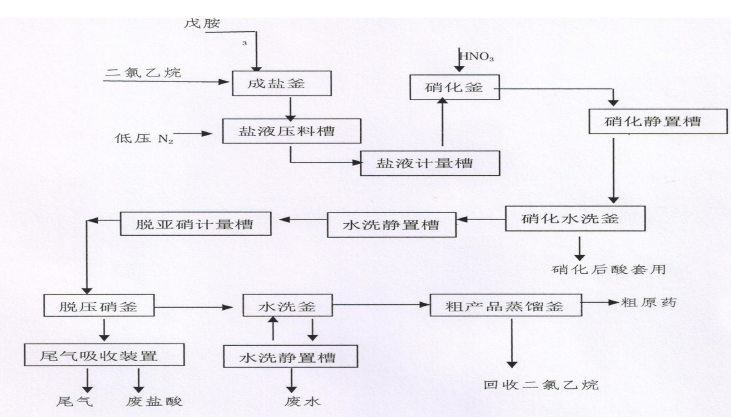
戊胺

3

二氯乙烷

成盐釜

$HNO_3$

硝化釜

低压 $N_2$

盐液压料槽

硝化静置槽

盐液计量槽

脱亚硝计量槽

水洗静置槽

硝化水洗釜

硝化后酸套用

脱压硝釜

水洗釜

粗产品蒸馏釜

粗原药

尾气吸收装置

水洗静置槽

尾气

废盐酸

废水

回收二氯乙烷